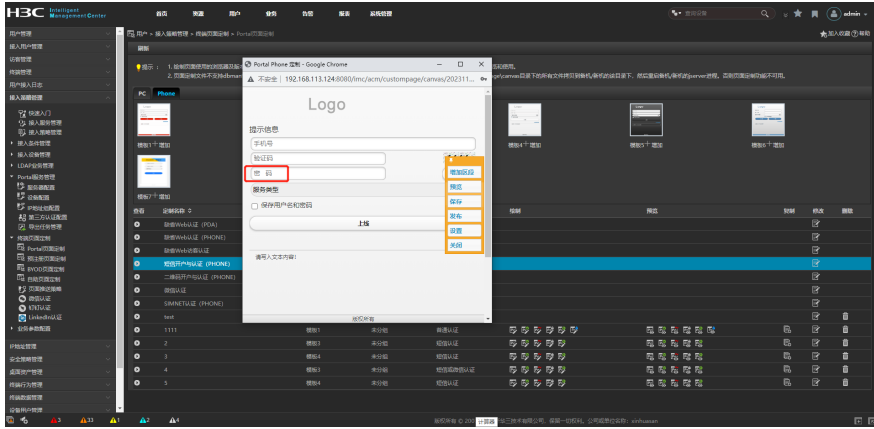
H3C Intelligent Management Center

首页 资源 用户 业务 告警 报表 系统管理

admin

用户管理
接入用户管理
访客管理
终端管理
用户接入日志
接入策略管理
快速入门
接入服务管理
接入策略管理
接入条件管理
接入设备管理
LDAP业务管理
Portal服务管理
服务器配置
设备配置
IP地址组配置
第三方认证配置
隐私证书配置
终端页面定制
Portal页面定制
页面推送策略
BYOD页面定制
热点页面定制
页面推送策略
微信认证
钉钉认证
LinkedIn认证
业务参数配置
IP地址管理
安全策略管理
桌面资产管理
终端行为管理
终端数据管理
设备用户管理

用户 > 接入策略管理 > 终端页面定制 > Portal页面定制

刷新

加入收藏 帮助

提示：1. 给相同页面使用的浏览器及配置...
2. 页面定制文件不支持dbman...

PC Phone

Portal Phone 定制 - Google Chrome
不安全 | 192.168.113.124:8080/imc/acm/custompage/canvas/202311...

Logo
提示信息
手机号
验证码
密 码
服务类型
保存用户名和密码
上线
请写入文本内容!
版权所有

增加区段
预览
保存
发布
设置
关闭

模板1 增加
模板4 增加
模板5 增加
模板6 增加
模板7 增加

查看 定制名称 操作 预览 复制 修改 删除
缺省Web认证（PDA）
缺省Web认证（PHONE）
缺省Web认证认证
短信用户与认证（PHONE）
二维码开户与认证（PHONE）
微信认证
SIMNET认证（PHONE）
test
1111 模板1 未分组 普通认证
2 模板3 未分组 短信认证
3 模板4 未分组 短信认证
4 模板3 未分组 短信或微信认证
5 模板4 未分组 短信认证

版权所有 © 200 计算器 华三技术有限公司，保留一切权利。公司或单位名称: xinhuasan

2 31 1 2 4